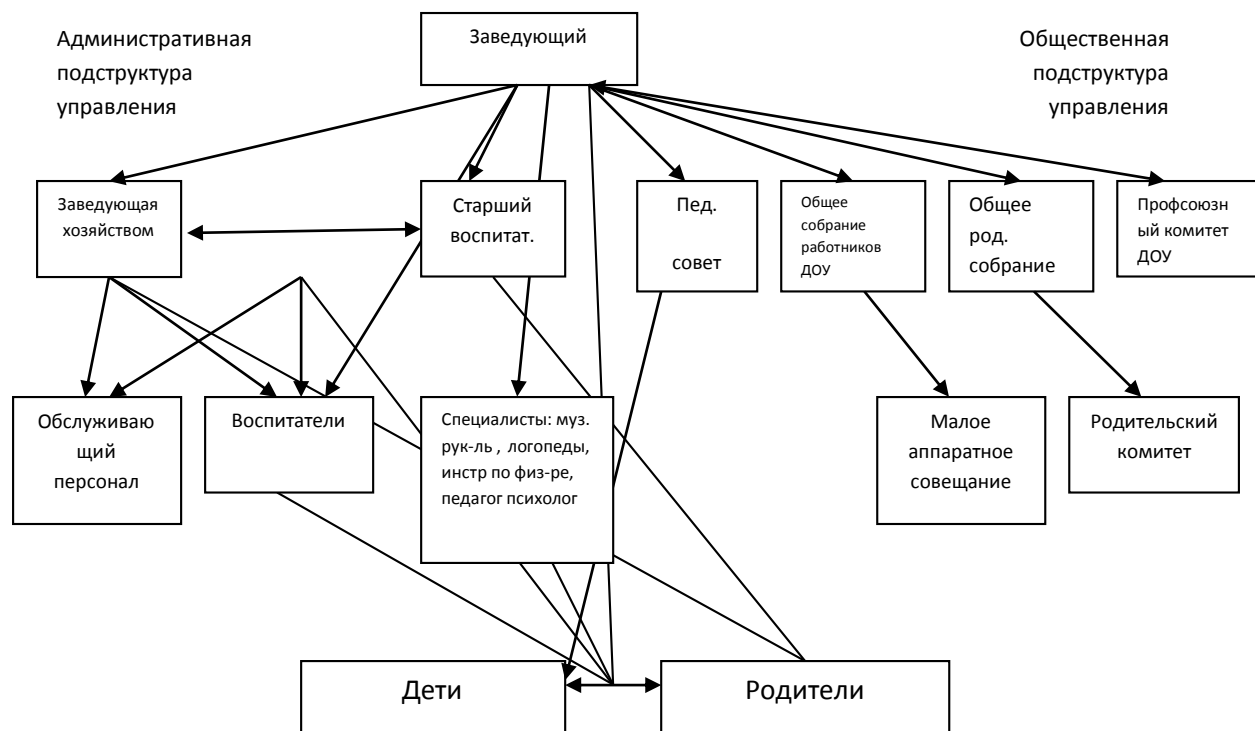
Административная подструктура управления

Заведующий

Общественная подструктура управления

Заведующая хозяйством

Старший воспитат.

Пед.

совет

Общее собрание работников ДОУ

Общее род. собрание

Профсоюзный комитет ДОУ

Обслуживающий персонал

Воспитатели

Специалисты: муз. рук-ль , логопеды, инстр по физ-ре, педагог психолог

Малое аппаратное совещание

Родительский комитет

Дети

Родители